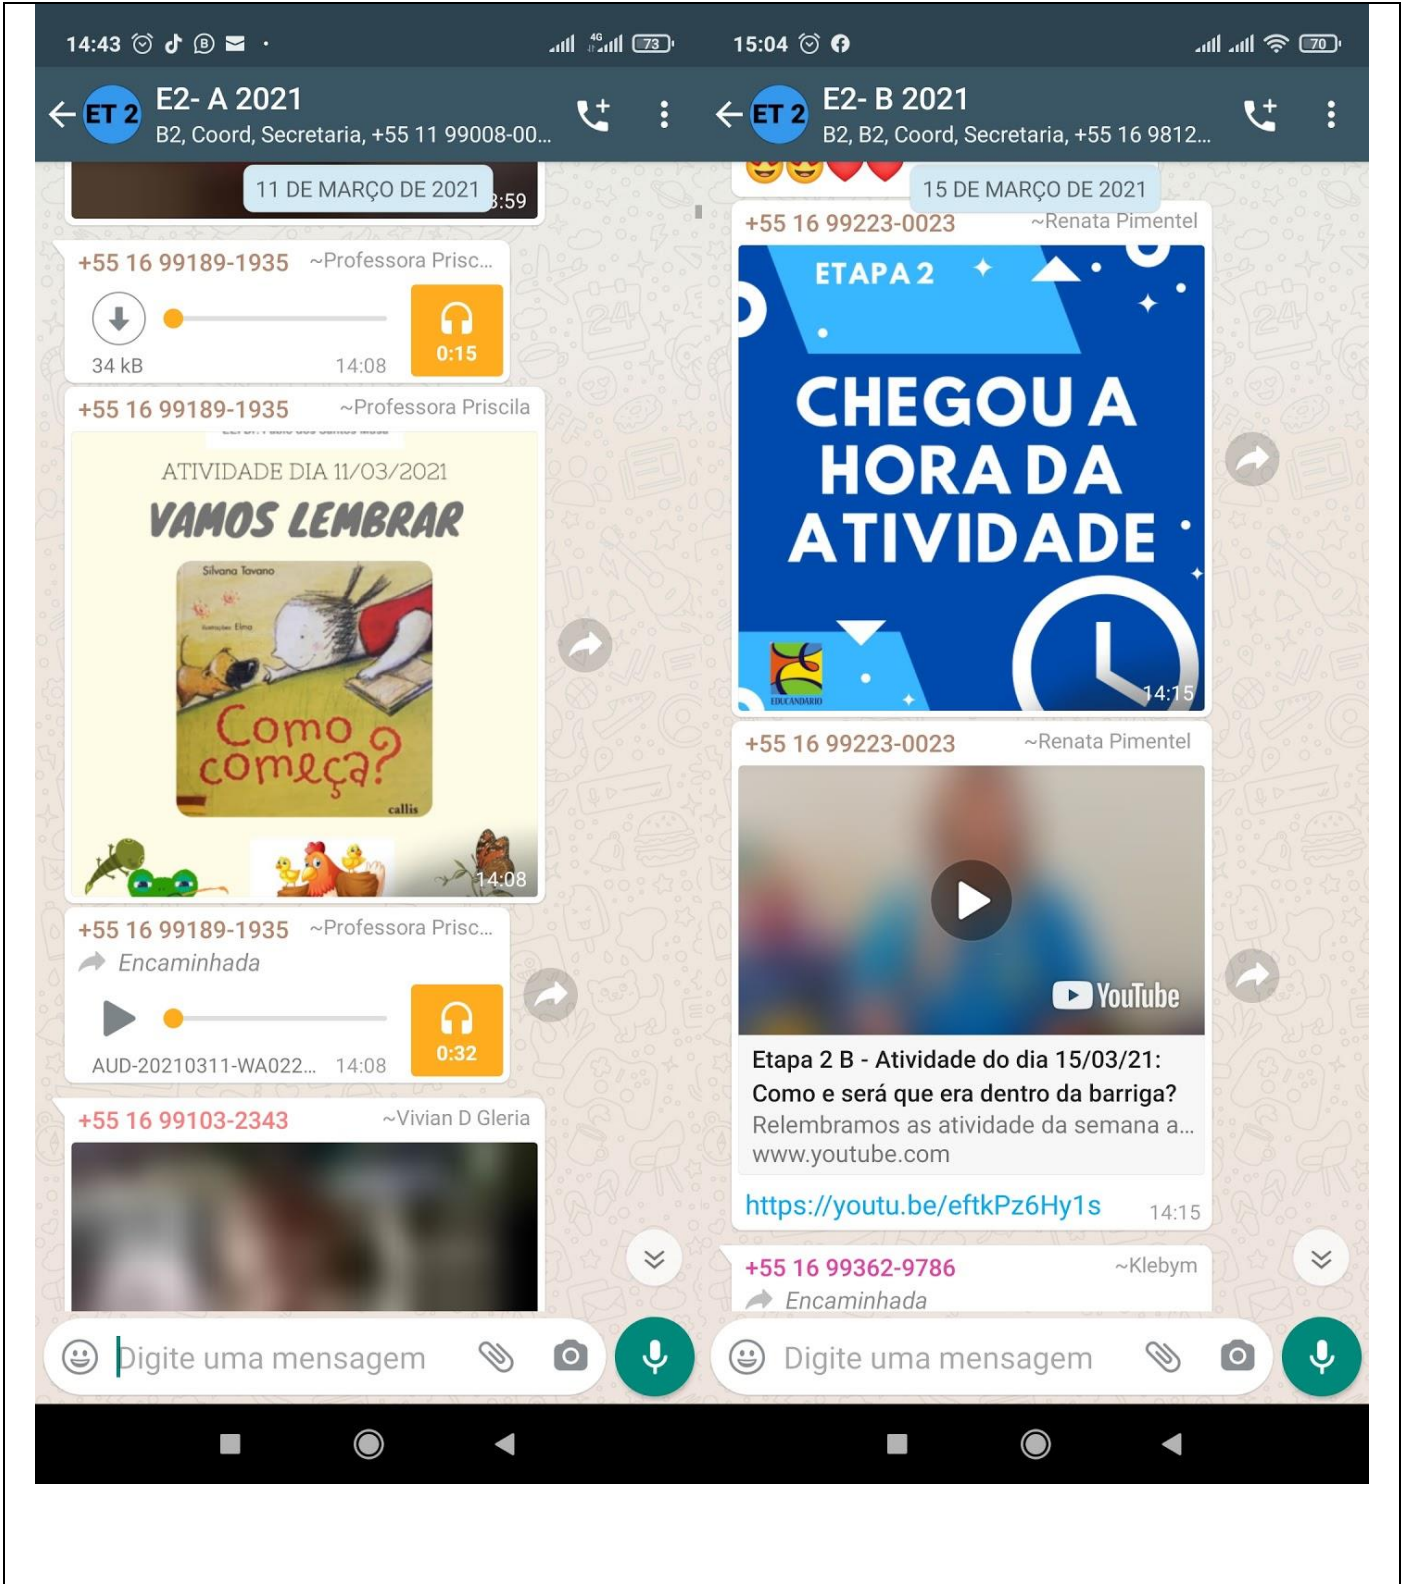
14:43

ET 2 E2- A 2021
B2, Coord, Secretaria, +55 11 99008-00...

11 DE MARÇO DE 2021 :59

+55 16 99189-1935 ~Professora Prisc...
34 kB 14:08 0:15

+55 16 99189-1935 ~Professora Priscila
ATIVIDADE DIA 11/03/2021
VAMOS LEMBRAR
Silvana Tavano
Como começa?
callis
14:08

+55 16 99189-1935 ~Professora Prisc...
Encaminhada
AUD-20210311-WA022... 14:08 0:32

+55 16 99103-2343 ~Vivian D Gleria

Digite uma mensagem

15:04

ET 2 E2- B 2021
B2, B2, Coord, Secretaria, +55 16 9812...

15 DE MARÇO DE 2021

+55 16 99223-0023 ~Renata Pimentel
ETAPA 2
CHEGOU A HORA DA ATIVIDADE
EDUCANDARIO
14:15

+55 16 99223-0023 ~Renata Pimentel
YouTube
Etapa 2 B - Atividade do dia 15/03/21: Como e será que era dentro da barriga?
Relembramos as atividade da semana a...
www.youtube.com
https://youtu.be/eftkPz6Hy1s 14:15

+55 16 99362-9786 ~Klebym
Encaminhada

Digite uma mensagem